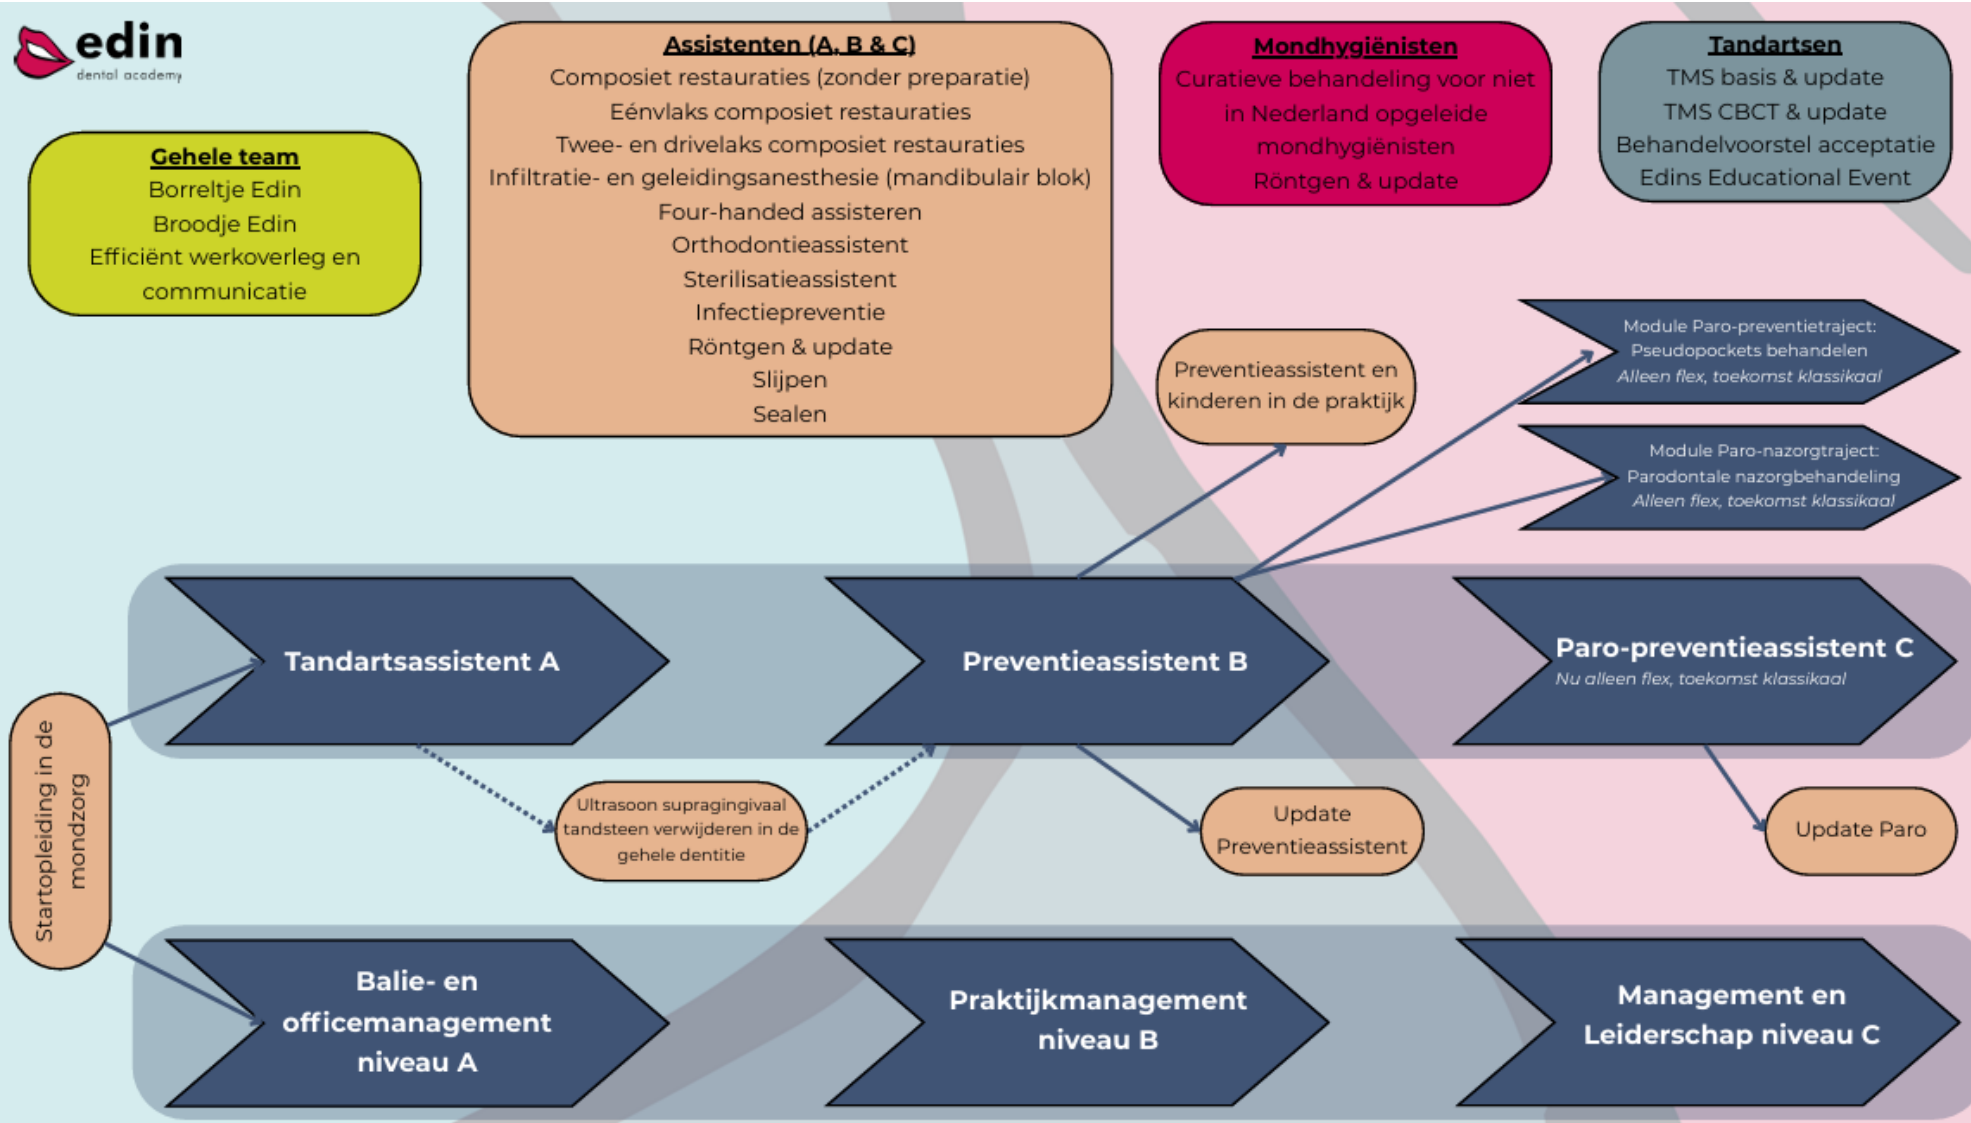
edin
dental academy

Gehele team
Borreltje Edin
Broodje Edin
Efficiënt werkoverleg en communicatie

Assistenten (A, B & C)
Composiet restauraties (zonder preparatie)
Eénvlaks composiet restauraties
Twee- en drievlaks composiet restauraties
Infiltratie- en geleidingsanesthesie (mandibulair blok)
Four-handed assisteren
Orthodontieassistent
Sterilisatieassistent
Infectiepreventie
Röntgen & update
Slijpen
Sealen

Mondhygiënisten
Curatieve behandeling voor niet in Nederland opgeleide mondhygiënisten
Röntgen & update

Tandartsen
TMS basis & update
TMS CBCT & update
Behandelvoorstel acceptatie
Edins Educational Event

Preventieassistent en kinderen in de praktijk

Module Paro-preventietraject:
Pseudopockets behandelen
Alleen flex, toekomst klassikaal

Module Paro-nazorgtraject:
Parodontale nazorgbehandeling
Alleen flex, toekomst klassikaal

Startopleiding in de mondzorg

Tandartsassistent A

Preventieassistent B

Paro-preventieassistent C
Nu alleen flex, toekomst klassikaal

Ultrasoon supragingivaal tandsteen verwijderen in de gehele dentitie

Update Preventieassistent

Update Paro

Balie- en officemanagement niveau A

Praktijkmanagement niveau B

Management en Leiderschap niveau C